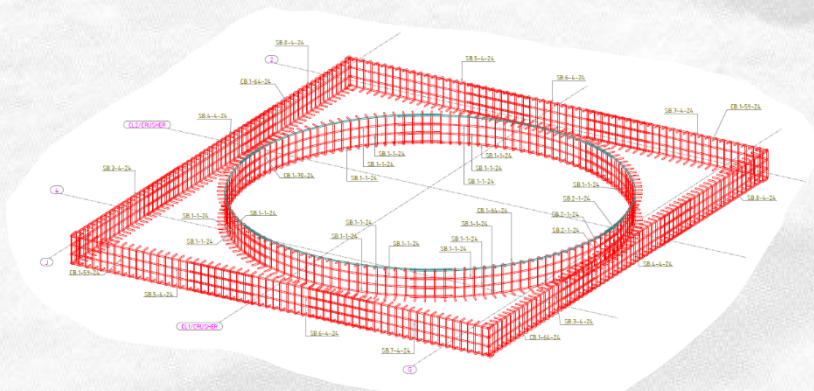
SB:8-4-24
SB:5-4-24
2
CB:1-64-24
SB:6-4-24
SB:7-4-24
CB:1-59-24
EL1/CRUSHER
SB:4-4-24
SB:1-1-24
SB:1-1-24
SB:1-1-24
SB:1-1-24
SB:3-4-24
CB:1-70-24
SB:1-1-24
SB:1-1-24
SB:1-1-24
4
SB:2-1-24
SB:8-4-24
SB:1-1-24
SB:1-1-24
SB:2-1-24
SB:1-1-24
CB:1-66-24
SB:1-1-24
SB:2-1-24
SB:1-1-24
SB:1-1-24
SB:1-1-24
SB:4-4-24
J
SB:1-1-24
SB:1-1-24
CB:1-57-24
SB:5-4-24
SB:3-4-24
EL1/CRUSHER
SB:6-4-24
CB:1-66-24
SB:7-4-24
G